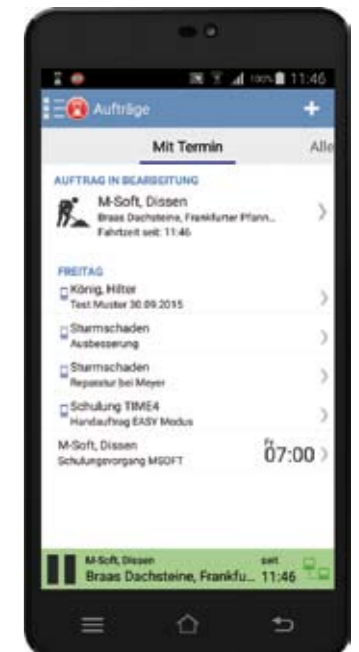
100% 11:46

Aufträge

+

Mit Termin

Alle

AUFTRAG IN BEARBEITUNG

M-Soft, Dissen
Braas Dachsteine, Frankfurter Pfann...
Fahrtzeit seit: 11:46

FREITAG

König, Hilter
Test Muster 30.09.2015

Sturmschaden
Ausbesserung

Sturmschaden
Reparatur bei Meyer

Schulung TIME4
Handauftrag EASY Modus

M-Soft, Dissen
Schulungsvorgang MSOFT

Fr
07:00

M-Soft, Dissen
Braas Dachsteine, Frankfu...

seit
11:46